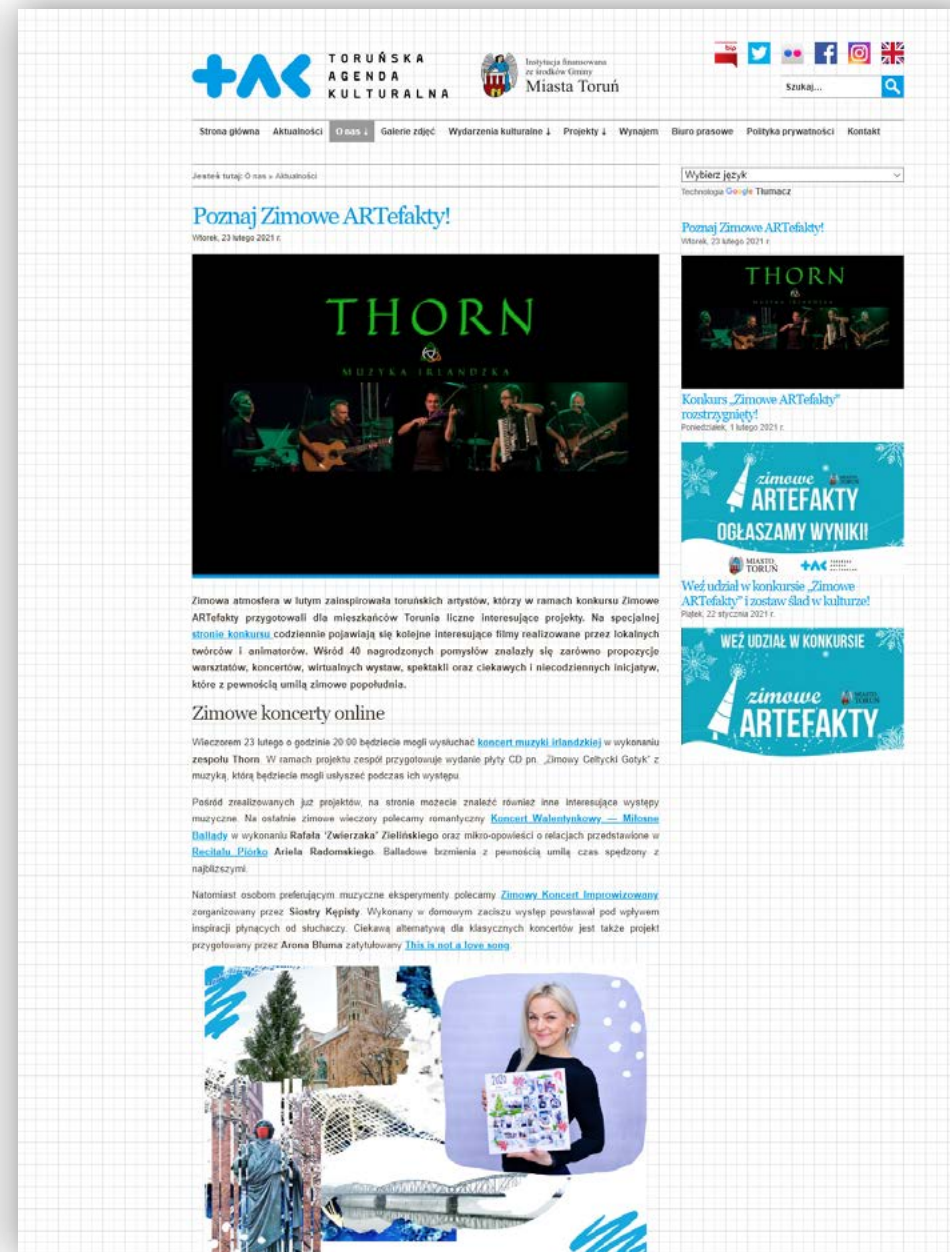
TORUŃSKA AGENDA KULTURALNA

Instytucja finansowana ze środków Gminy Miasta Toruń

Szukaj...

Strona główna | Aktualności | O nas ↓ | Galerie zdjęć | Wydarzenia kulturalne ↓ | Projekty ↓ | Wynajem | Biuro prasowe | Polityka prywatności | Kontakt

Jesteś tutaj: O nas » Aktualności

Poznaj Zimowe ARTefakty!
Wtorek, 23 lutego 2021 r.

THORN
MUZYKA IRLANDZKA

Zimowa atmosfera w lutym zainspirowała toruńskich artystów, którzy w ramach konkursu Zimowe ARTefakty przygotowali dla mieszkańców Torunia liczne interesujące projekty. Na specjalnej stronie konkursu codziennie pojawiają się kolejne interesujące filmy realizowane przez lokalnych twórców i animatorów. Wśród 40 nagrodzonych pomysłów znalazły się zarówno propozycje warsztatów, koncertów, wirtualnych wystaw, spektakli oraz ciekawych i niecodziennych inicjatyw, które z pewnością umilą zimowe popołudnia.

Zimowe koncerty online

Wieczorem 23 lutego o godzinie 20:00 będziecie mogli wysłuchać koncert muzyki irlandzkiej w wykonaniu zespołu Thorn. W ramach projektu zespół przygotowuje wydanie płyty CD pn. „Zimowy Celtycki Gotyk" z muzyką, którą będziecie mogli usłyszeć podczas ich występu.

Pośród zrealizowanych już projektów, na stronie możecie znaleźć również inne interesujące występy muzyczne. Na ostatnie zimowe wieczory polecamy romantyczny Koncert Walentynkowy — Miłosne Ballady w wykonaniu Rafała 'Zwierzaka' Zielińskiego oraz mikro-opowieści o relacjach przedstawione w Recitalu Piórko Ariela Radomskiego. Balladowe brzmienia z pewnością umilą czas spędzony z najbliższymi.

Natomiast osobom preferującym muzyczne eksperymenty polecamy Zimowy Koncert Improwizowany zorganizowany przez Siostry Kępisty. Wykonany w domowym zaciszu występ powstawał pod wpływem inspiracji płynących od słuchaczy. Ciekawą alternatywą dla klasycznych koncertów jest także projekt przygotowany przez Arona Bluma zatytułowany This is not a love song.

Wybierz język
Technologia Google Tłumacz

Poznaj Zimowe ARTefakty!
Wtorek, 23 lutego 2021 r.

THORN

Konkurs „Zimowe ARTefakty" rozstrzygnięty!
Poniedziałek, 1 lutego 2021 r.

zimowe ARTEFAKTY
OGŁASZAMY WYNIKI!
MIASTO TORUŃ

Weź udział w konkursie „Zimowe ARTefakty" i zostaw ślad w kulturze!
Piątek, 22 stycznia 2021 r.

WEŹ UDZIAŁ W KONKURSIE
zimowe ARTEFAKTY
MIASTO TORUŃ